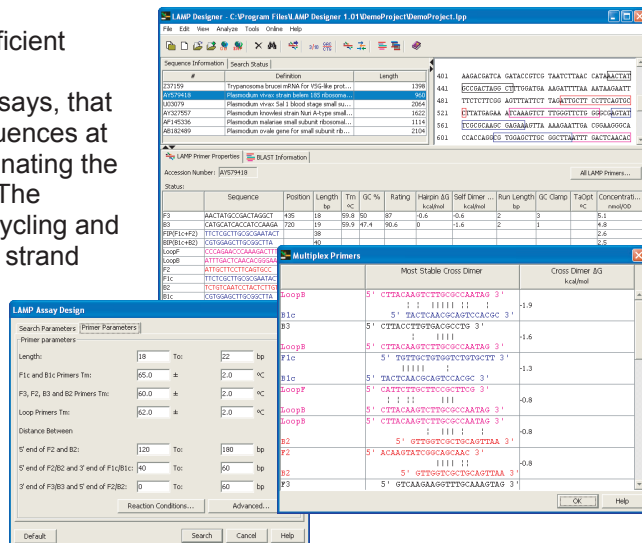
ficient

says, that
uences at
nating the
The
ycling and
strand

LAMP Designer - C:\Program Files\LAMP Designer 1.01\DemoProject\DemoProject.lpp

File Edit View Analyze Tools Online Help

Sequence Information | Search Status

| # | Definition | Length |
|---|---|---|
| Z37159 | Trypanosoma brucei mRNA for VSG-like prot... | 1398 |
| AY579418 | Plasmodium vivax strain belem 18S ribosoma... | 960 |
| U03079 | Plasmodium vivax Sal 1 blood stage small su... | 2064 |
| AY327557 | Plasmodium knowlesi strain Nuri A-type small... | 1622 |
| AF145336 | Plasmodium malariae small subunit ribosomal... | 1114 |
| AB182489 | Plasmodium ovale gene for small subunit rib... | 2104 |

401 AAGACGATCA GATACCGTCG TAATCTTAAC CATAAACTAT
441 GCCGACTAGG CTTTGGATGA AAGATTTTAA AATAAGAATT
481 TTCTCTTCGG AGTTTATTCT TAGATTGCTT CCTTCAGTGC
521 CTTATGAGAA ATCAAAGTCT TTGGGTTCTG GGGCGAGTAT
561 TCGCGCAAGC GAGAAAGTTA AAAGAATTGA CGGAAGGGCA
601 CCACCAGGCG TGGAGCTTGC GGCTTAATTT GACTCAACAC

LAMP Primer Properties | BLAST Information

Accession Number: AY579418 All LAMP Primers...

Status:

| | Sequence | Position | Length bp | Tm °C | GC % | Rating | Hairpin ΔG kcal/mol | Self Dimer ... kcal/mol | Run Length bp | GC Clamp | TaOpt °C | Concentrati... nmol/OD |
|---|---|---|---|---|---|---|---|---|---|---|---|---|
| F3 | AACTATGCCGACTAGGCT | 435 | 18 | 59.8 | 50 | 87 | -0.6 | -0.6 | 2 | 3 | | 5.1 |
| B3 | CATGCATCACCATCCAAGA | 720 | 19 | 59.9 | 47.4 | 90.6 | 0 | -1.6 | 2 | 1 | | 4.8 |
| FIP(F1c+F2) | TTCTCGCTTGCGCGAATACT | | 38 | | | | | | | | | 2.6 |
| BIP(B1c+B2) | CGTGGAGCTTGCGGCTTA | | 40 | | | | | | | | | 2.5 |
| LoopF | CCCAGAACCCAAAGACTT | | | | | | | | | | | |
| LoopB | ATTTGACTCAACACGGGAA | | | | | | | | | | | |
| F2 | ATTGCTTCCTTCAGTGCC | | | | | | | | | | | |
| F1c | TTCTCGCTTGCGCGAATAC | | | | | | | | | | | |
| B2 | TCTGTCAATCCTACTCTTG | | | | | | | | | | | |
| B1c | CGTGGAGCTTGCGGCTTA | | | | | | | | | | | |

LAMP Assay Design

Search Parameters | Primer Parameters

Primer parameters

Length: 18 To: 22 bp

F1c and B1c Primers Tm: 65.0 ± 2.0 °C

F3, F2, B3 and B2 Primers Tm: 60.0 ± 2.0 °C

Loop Primers Tm: 62.0 ± 2.0 °C

Distance Between

5' end of F2 and B2: 120 To: 180 bp

5' end of F2/B2 and 3' end of F1c/B1c: 40 To: 60 bp

3' end of F3/B3 and 5' end of F2/B2: 0 To: 60 bp

Reaction Conditions... Advanced...

Default Search Cancel Help

Multiplex Primers

| | Most Stable Cross Dimer | Cross Dimer ΔG kcal/mol |
|---|---|---|
| LoopB / B1c | 5' CTTACAAGTCTTGCGCCAATAG 3' / 3' TACTCAACGCAGTCCACGC 3' | -1.9 |
| B3 / LoopB | 5' CTTACCTTGTGACGCCTG 3' / 5' CTTACAAGTCTTGCGCCAATAG 3' | -1.6 |
| F1c / B1c | 5' TGTTGCTGTGGTCTGTGCTT 3' / 3' TACTCAACGCAGTCCACGC 3' | -1.3 |
| LoopF / LoopB | 5' CATTCTTCTTCCGCTTCG 3' / 5' CTTACAAGTCTTGCGCCAATAG 3' | -0.8 |
| LoopB / B2 | 5' CTTACAAGTCTTGCGCCAATAG 3' / 5' GTTGGTCGCTGCAGTTAA 3' | -0.8 |
| F2 / B2 | 5' ACAAGTATCGGCAGCAAC 3' / 5' GTTGGTCGCTGCAGTTAA 3' | -0.8 |
| F3 | 5' GTCAAGAAGGTTTGCAAAGTAG 3' | |

OK Help